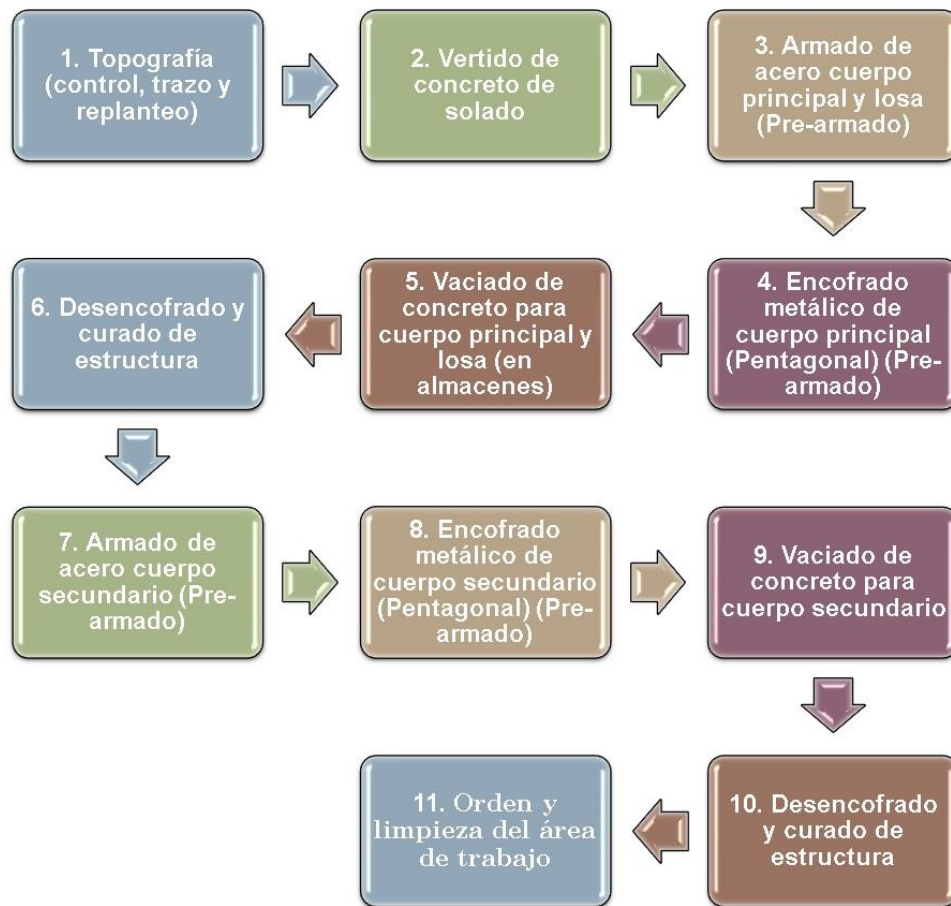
1. Topografía (control, trazo y replanteo)

2. Vertido de concreto de solado

3. Armado de acero cuerpo principal y losa (Pre-armado)

4. Encofrado metálico de cuerpo principal (Pentagonal) (Pre-armado)

5. Vaciado de concreto para cuerpo principal y losa (en almacenes)

6. Desencofrado y curado de estructura

7. Armado de acero cuerpo secundario (Pre-armado)

8. Encofrado metálico de cuerpo secundario (Pentagonal) (Pre-armado)

9. Vaciado de concreto para cuerpo secundario

10. Desencofrado y curado de estructura

11. Orden y limpieza del área de trabajo